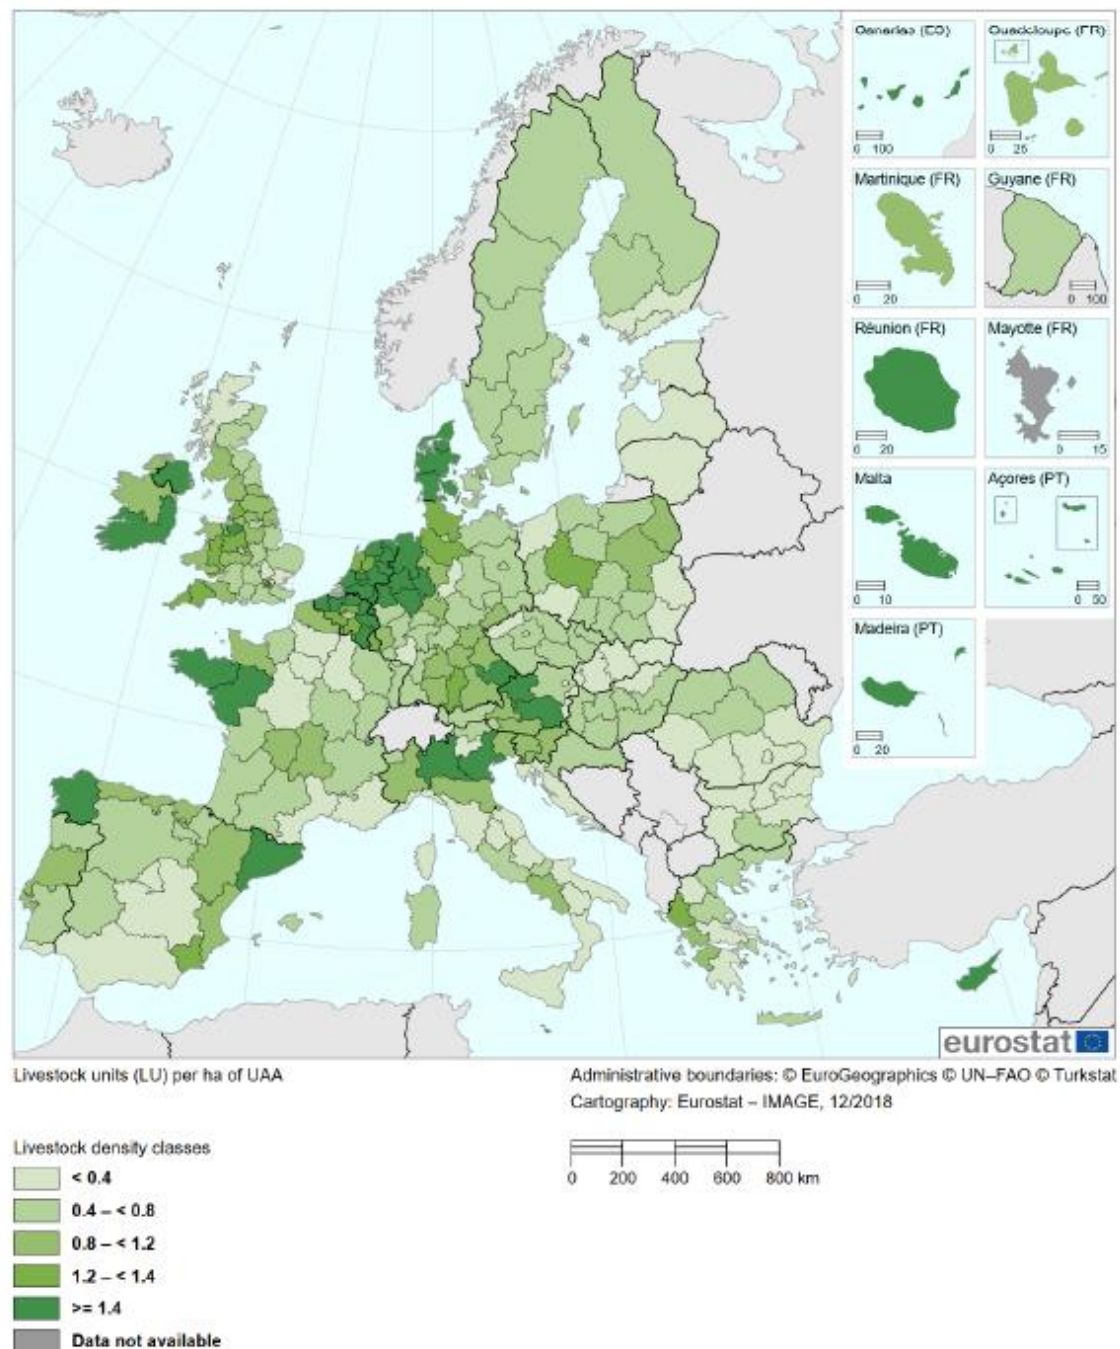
Canarias (ES)
0 100

Guadeloupe (FR)
0 25

Martinique (FR)
0 20

Guyane (FR)
0 100

Réunion (FR)
0 20

Mayotte (FR)
0 15

Malta
0 10

Açores (PT)
0 50

Madeira (PT)
0 20

eurostat

Livestock units (LU) per ha of UAA

Administrative boundaries: © EuroGeographics © UN–FAO © Turkstat
Cartography: Eurostat – IMAGE, 12/2018

0 200 400 600 800 km

Livestock density classes
< 0.4
0.4 – < 0.8
0.8 – < 1.2
1.2 – < 1.4
>= 1.4
Data not available